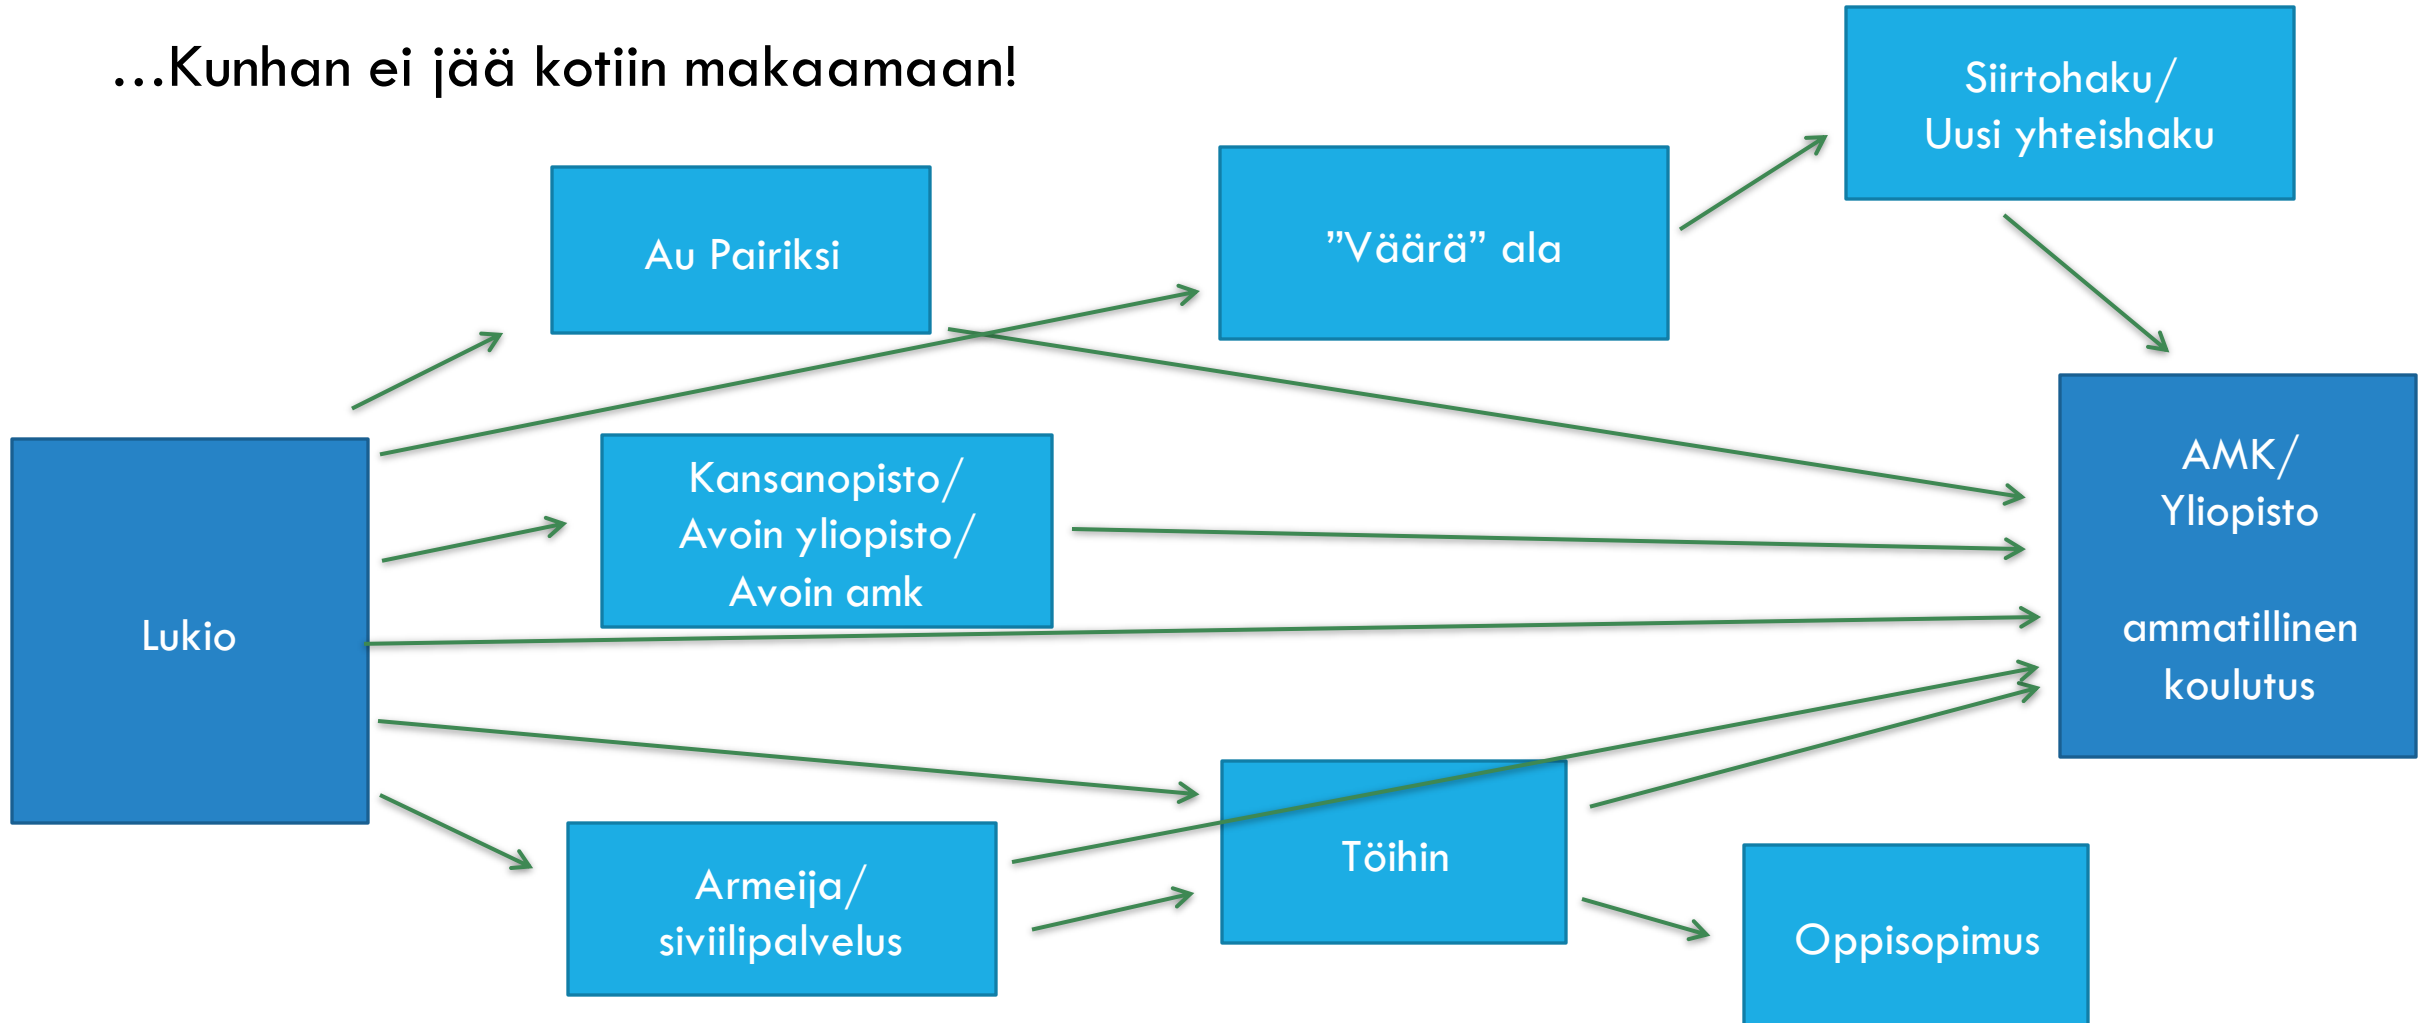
…Kunhan ei jää kotiin makaamaan!

Siirtohaku/ Uusi yhteishaku

Au Pairiksi

”Väärä” ala

AMK/ Yliopisto

ammatillinen koulutus

Kansanopisto/ Avoin yliopisto/ Avoin amk

Lukio

Töihin

Armeija/ siviilipalvelus

Oppisopimus